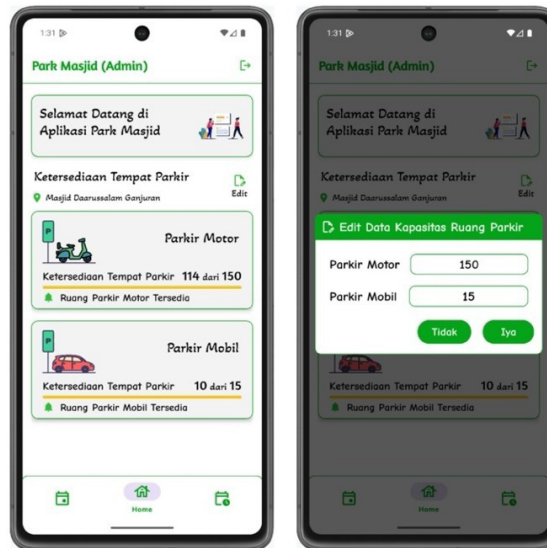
1:31

Park Masjid (Admin)

Selamat Datang di Aplikasi Park Masjid

Ketersediaan Tempat Parkir

Edit

Masjid Daarussalam Ganjuran

P

Parkir Motor

Ketersediaan Tempat Parkir 114 dari 150

Ruang Parkir Motor Tersedia

P

Parkir Mobil

Ketersediaan Tempat Parkir 10 dari 15

Ruang Parkir Mobil Tersedia

Home

1:31

Park Masjid (Admin)

Selamat Datang di Aplikasi Park Masjid

Ketersediaan Tempat Parkir

Edit

Masjid Daarussalam Ganjuran

Edit Data Kapasitas Ruang Parkir

Parkir Motor 150

Parkir Mobil 15

Tidak Iya

Ketersediaan Tempat Parkir 10 dari 15

Ruang Parkir Mobil Tersedia

Home